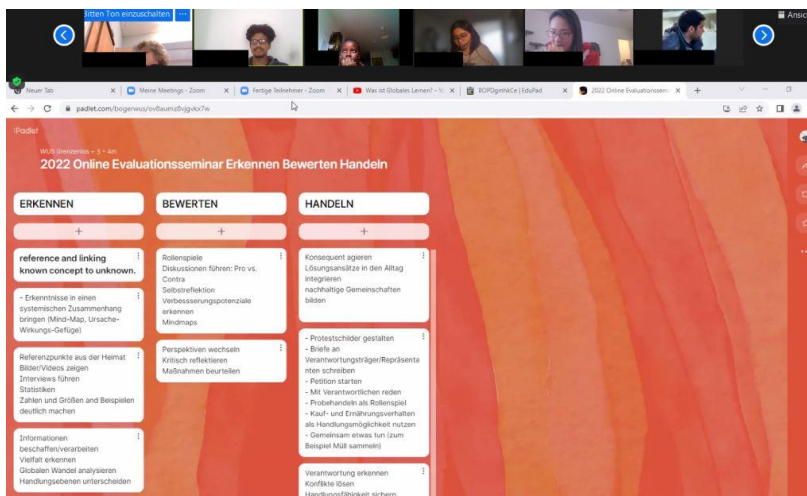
Bitten Ton einzuschalten

Ansic

Neuer Tab | Meine Meetings - Zoom | Fertige Teilnehmer - Zoom | Was ist Globales Lernen? | ROPDgmhkCe | EduPad | 2022 Online Evaluationssem

padlet.com/bogerwus/ov8aumz8vjgvkx7w

Padlet

WUS Grenzenlos • 5 • 4m

2022 Online Evaluationsseminar Erkennen Bewerten Handeln

ERKENNEN

+

reference and linking known concept to unknown.

- Erkenntnisse in einen systemischen Zusammenhang bringen (Mind-Map, Ursache-Wirkungs-Gefüge)

Referenzpunkte aus der Heimat
Bilder/Videos zeigen
Interviews führen
Statistiken
Zahlen und Größen and Beispielen deutlich machen

Informationen beschaffen/verarbeiten
Vielfalt erkennen
Globalen Wandel analysieren
Handlungsebenen unterscheiden

BEWERTEN

+

Rollenspiele
Diskussionen führen: Pro vs. Contra
Selbstreflektion
Verbesserungspotenziale erkennen
Mindmaps

Perspektiven wechseln
Kritisch reflektieren
Maßnahmen beurteilen

HANDELN

+

Konsequent agieren
Lösungsansätze in den Alltag integrieren
nachhaltige Gemeinschaften bilden

- Protestschilder gestalten
- Briefe an Verantwortungsträger/Repräsentanten schreiben
- Petition starten
- Mit Verantwortlichen reden
- Probehandeln als Rollenspiel
- Kauf- und Ernährungsverhalten als Handlungsmöglichkeit nutzen
- Gemeinsam etwas tun (zum Beispiel Müll sammeln)

Verantwortung erkennen
Konflikte lösen
Handlungsfähigkeit sichern